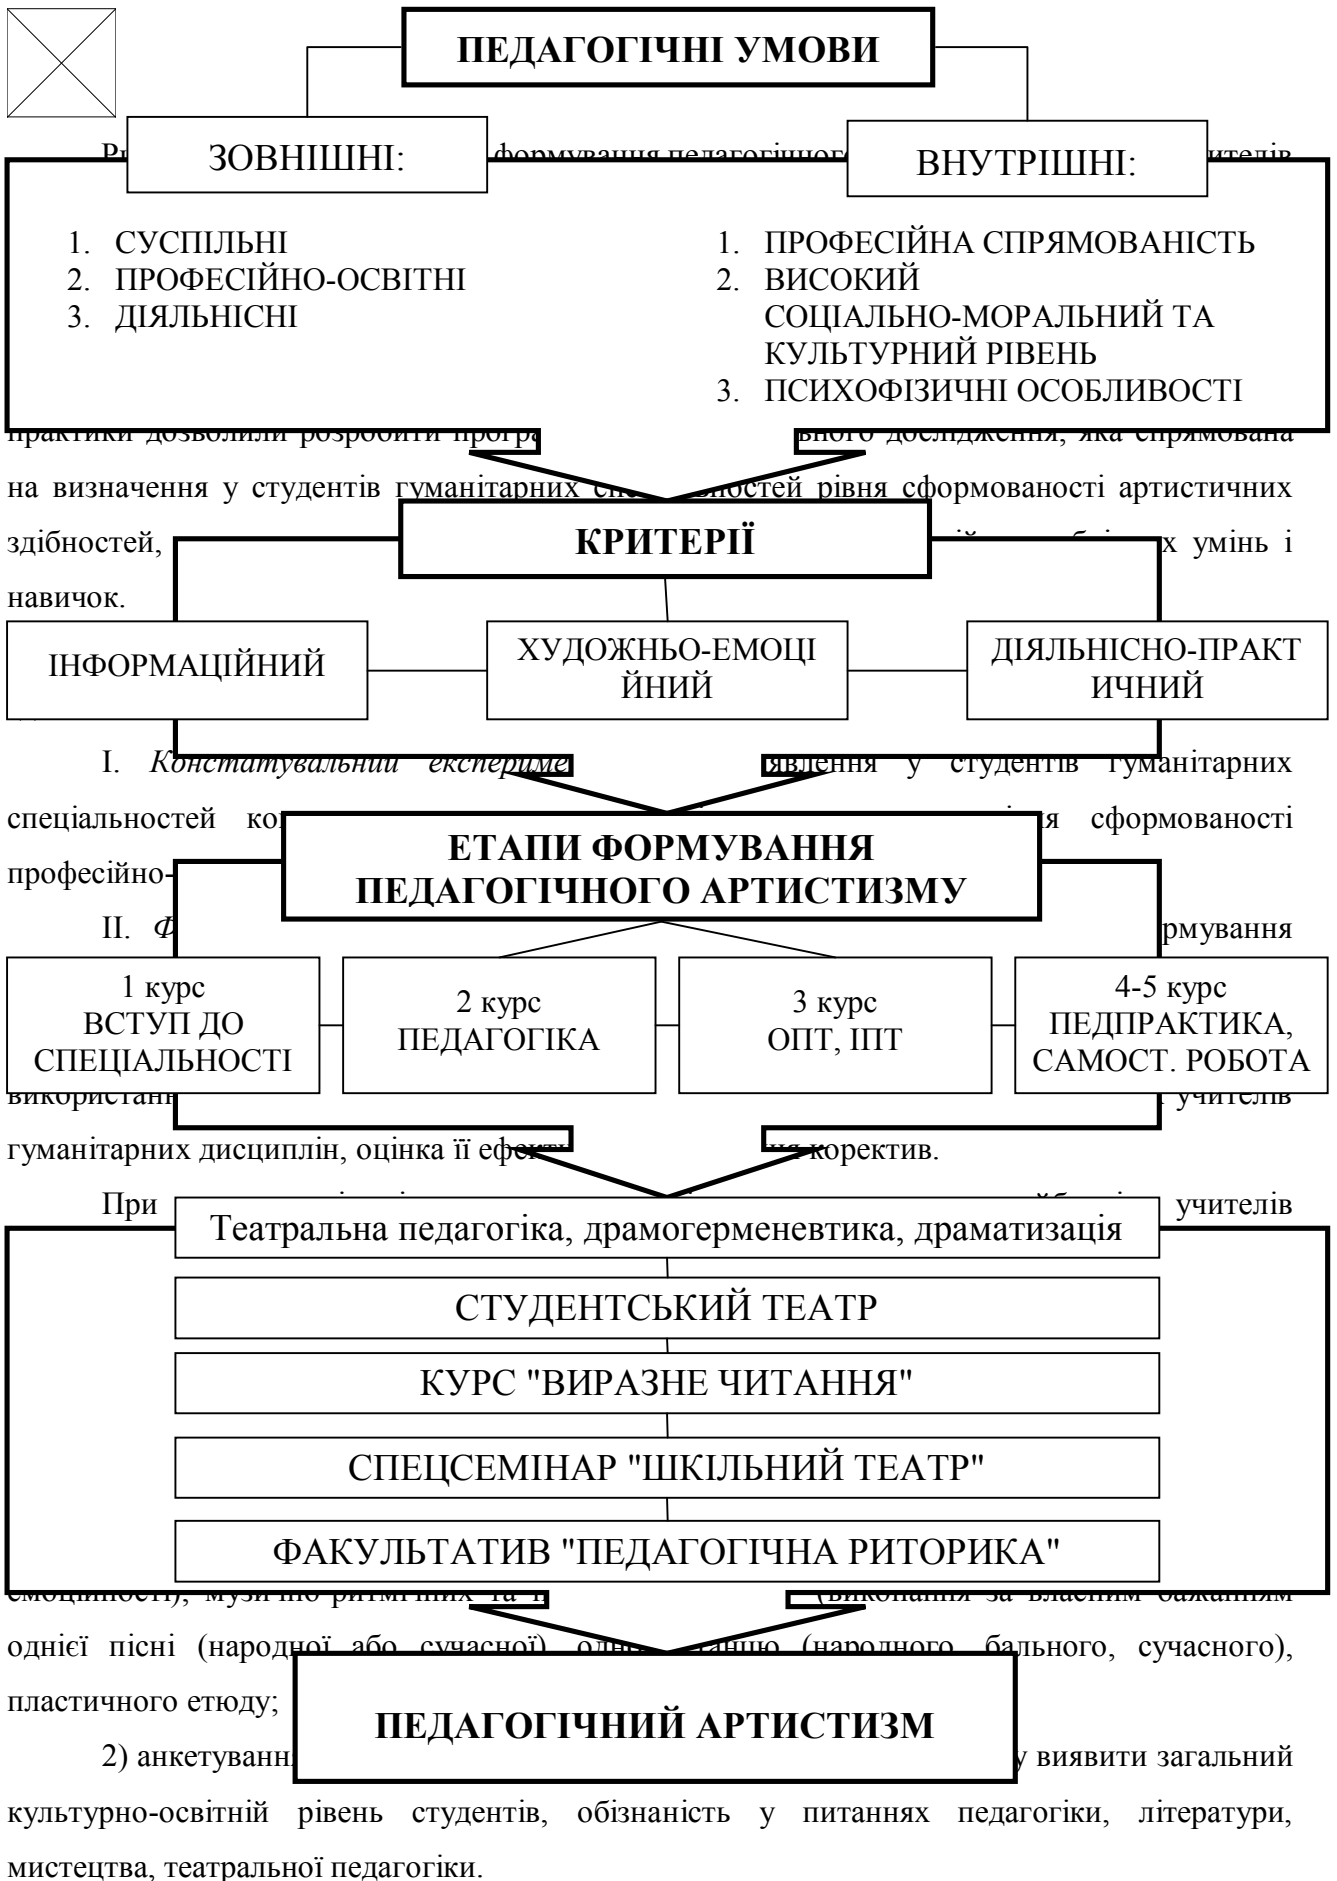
ПЕДАГОГІЧНІ УМОВИ

ЗОВНІШНІ:

ВНУТРІШНІ:

1. СУСПІЛЬНІ
2. ПРОФЕСІЙНО-ОСВІТНІ
3. ДІЯЛЬНІСНІ

1. ПРОФЕСІЙНА СПРЯМОВАНІСТЬ
2. ВИСОКИЙ СОЦІАЛЬНО-МОРАЛЬНИЙ ТА КУЛЬТУРНИЙ РІВЕНЬ
3. ПСИХОФІЗИЧНІ ОСОБЛИВОСТІ

Р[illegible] формування педагогічно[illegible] чителів

практики дозволили розробити прогр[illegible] вного дослідження, яка спрямована на визначення у студентів гуманітарних спе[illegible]ностей рівня сформованості артистичних здібностей, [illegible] х умінь і навичок.

КРИТЕРІЇ

ІНФОРМАЦІЙНИЙ

ХУДОЖНЬО-ЕМОЦІЙНИЙ

ДІЯЛЬНІСНО-ПРАКТИЧНИЙ

I. *Констатувальний експериме*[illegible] явлення у студентів гуманітарних спеціальностей ко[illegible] я сформованості професійно-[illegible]

ЕТАПИ ФОРМУВАННЯ ПЕДАГОГІЧНОГО АРТИСТИЗМУ

II. *Ф*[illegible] рмування

1 курс
ВСТУП ДО СПЕЦІАЛЬНОСТІ

2 курс
ПЕДАГОГІКА

3 курс
ОПТ, ІПТ

4-5 курс
ПЕДПРАКТИКА, САМОСТ. РОБОТА

використан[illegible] учителів гуманітарних дисциплін, оцінка її ефе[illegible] коректив.

При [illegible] учителів

Театральна педагогіка, драмогерменевтика, драматизація

СТУДЕНТСЬКИЙ ТЕАТР

КУРС "ВИРАЗНЕ ЧИТАННЯ"

СПЕЦСЕМІНАР "ШКІЛЬНИЙ ТЕАТР"

ФАКУЛЬТАТИВ "ПЕДАГОГІЧНА РИТОРИКА"

емоційності), музично-ритмічних та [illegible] (виконання за власним бажанням однієї пісні (народної або сучасної), одн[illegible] танцю (народного, бального, сучасного), пластичного етюду;

ПЕДАГОГІЧНИЙ АРТИСТИЗМ

2) анкетуванн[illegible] у виявити загальний культурно-освітній рівень студентів, обізнаність у питаннях педагогіки, літератури, мистецтва, театральної педагогіки.